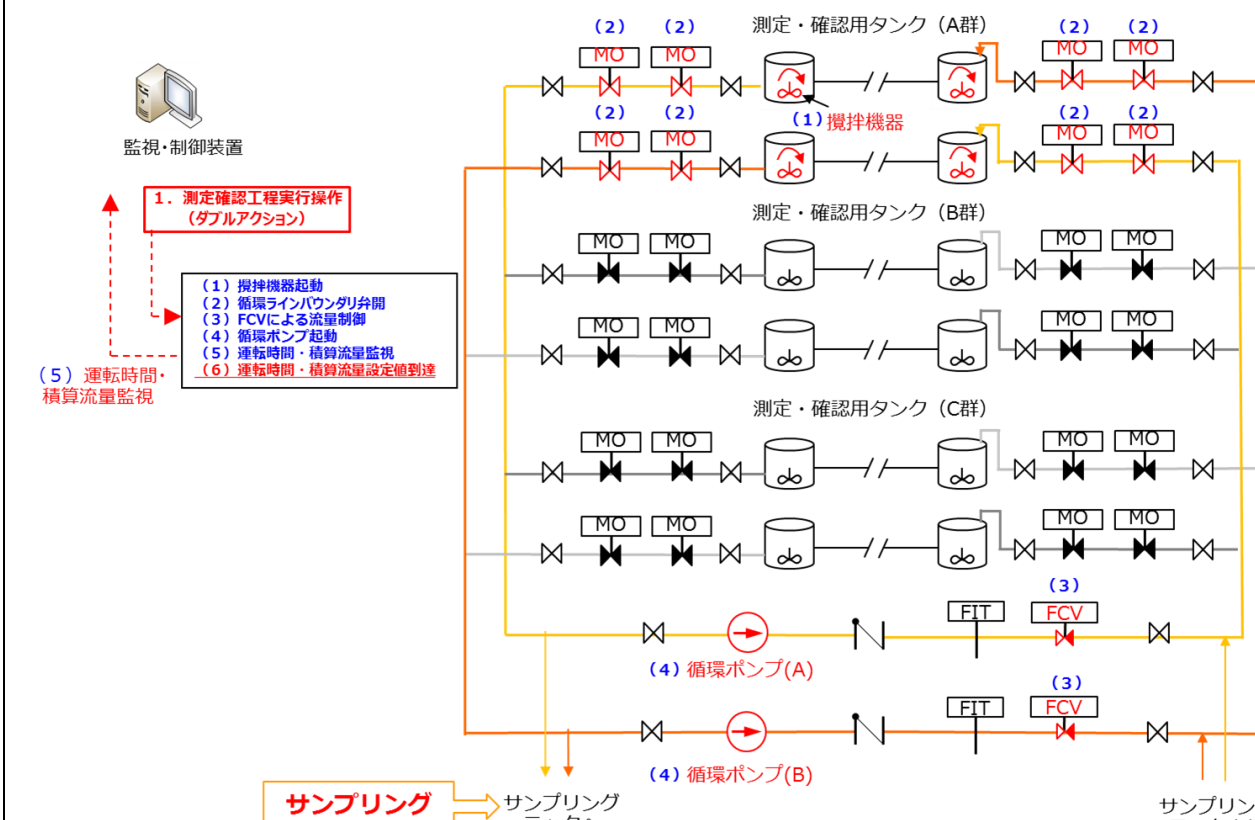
監視･制御装置

1．測定確認工程実行操作
（ダブルアクション）

（1）撹拌機器起動
（2）循環ラインバウンダリ弁開
（3）FCVによる流量制御
（4）循環ポンプ起動
（5）運転時間・積算流量監視
（6）運転時間・積算流量設定値到達

（5）運転時間・積算流量監視

測定・確認用タンク（A群）

（2） （2） （2） （2）
MO MO MO MO

（1）撹拌機器

（2） （2） （2） （2）
MO MO MO MO

測定・確認用タンク（B群）

MO MO MO MO
MO MO MO MO

測定・確認用タンク（C群）

MO MO MO MO
MO MO MO MO

FIT
（3）
FCV

（4）循環ポンプ(A)

FIT
（3）
FCV

（4）循環ポンプ(B)

サンプリング

サンプリング
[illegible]

サンプリン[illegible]